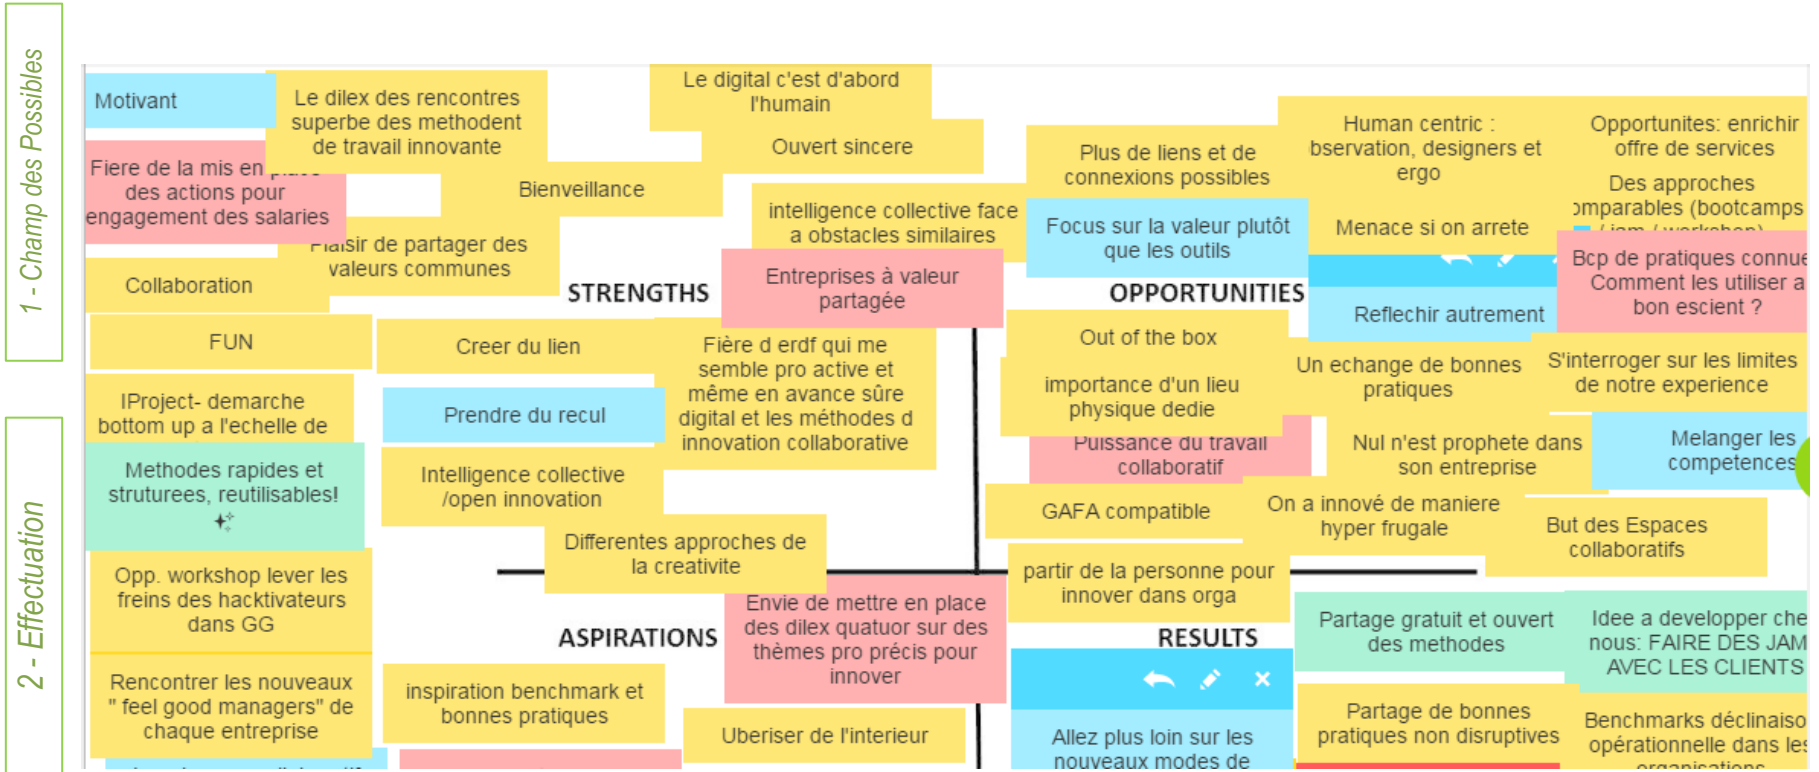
1 - Champ des Possibles

2 - Effectuation

Motivant

Le dilex des rencontres superbe des methodent de travail innovante

Le digital c'est d'abord l'humain

Ouvert sincere

Fiere de la mis en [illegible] des actions pour engagement des salaries

Bienveillance

intelligence collective face a obstacles similaires

Plus de liens et de connexions possibles

Human centric : bservation, designers et ergo

Opportunites: enrichir offre de services

Des approches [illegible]mparables (bootcamps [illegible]

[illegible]laisir de partager des valeurs communes

Focus sur la valeur plutôt que les outils

Menace si on arrete

Bcp de pratiques connue Comment les utiliser a bon escient ?

Collaboration

STRENGTHS

Entreprises à valeur partagée

OPPORTUNITIES

Reflechir autrement

FUN

Creer du lien

Fière d erdf qui me semble pro active et même en avance sûre digital et les méthodes d innovation collaborative

Out of the box

Un echange de bonnes pratiques

S'interroger sur les limites de notre experience

IProject- demarche bottom up a l'echelle de

Prendre du recul

importance d'un lieu physique dedie

Puissance du travail collaboratif

Nul n'est prophete dans son entreprise

Melanger les competences

Methodes rapides et struturees, reutilisables!

Intelligence collective /open innovation

GAFA compatible

On a innové de maniere hyper frugale

But des Espaces collaboratifs

Differentes approches de la creativite

Opp. workshop lever les freins des hacktivateurs dans GG

Envie de mettre en place des dilex quatuor sur des thèmes pro précis pour innover

partir de la personne pour innover dans orga

Partage gratuit et ouvert des methodes

Idee a developper che nous: FAIRE DES JAM AVEC LES CLIENTS

ASPIRATIONS

RESULTS

Rencontrer les nouveaux " feel good managers" de chaque entreprise

inspiration benchmark et bonnes pratiques

Uberiser de l'interieur

Allez plus loin sur les nouveaux modes de

Partage de bonnes pratiques non disruptives

Benchmarks déclinaiso opérationnelle dans le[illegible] organisations